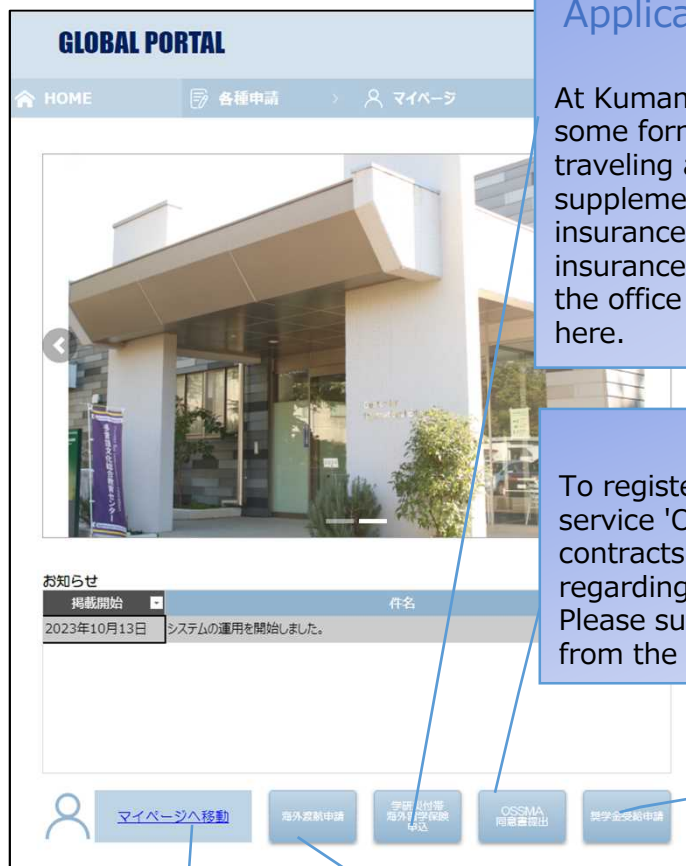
GLOBAL PORTAL

HOME 各種申請 マイページ

Applica

At Kuman
some forn
traveling a
suppleme
insurance
insurance
the office
here.

To registe
service 'O
contracts
regarding
Please su
from the

お知らせ

| 掲載開始 | 件名 |
|---|---|
| 2023年10月13日 | システムの運用を開始しました。 |

マイページへ移動

海外渡航申請

学研災付帯海外留学保険申込

OSSMA同意書提出

奨学金受給申請